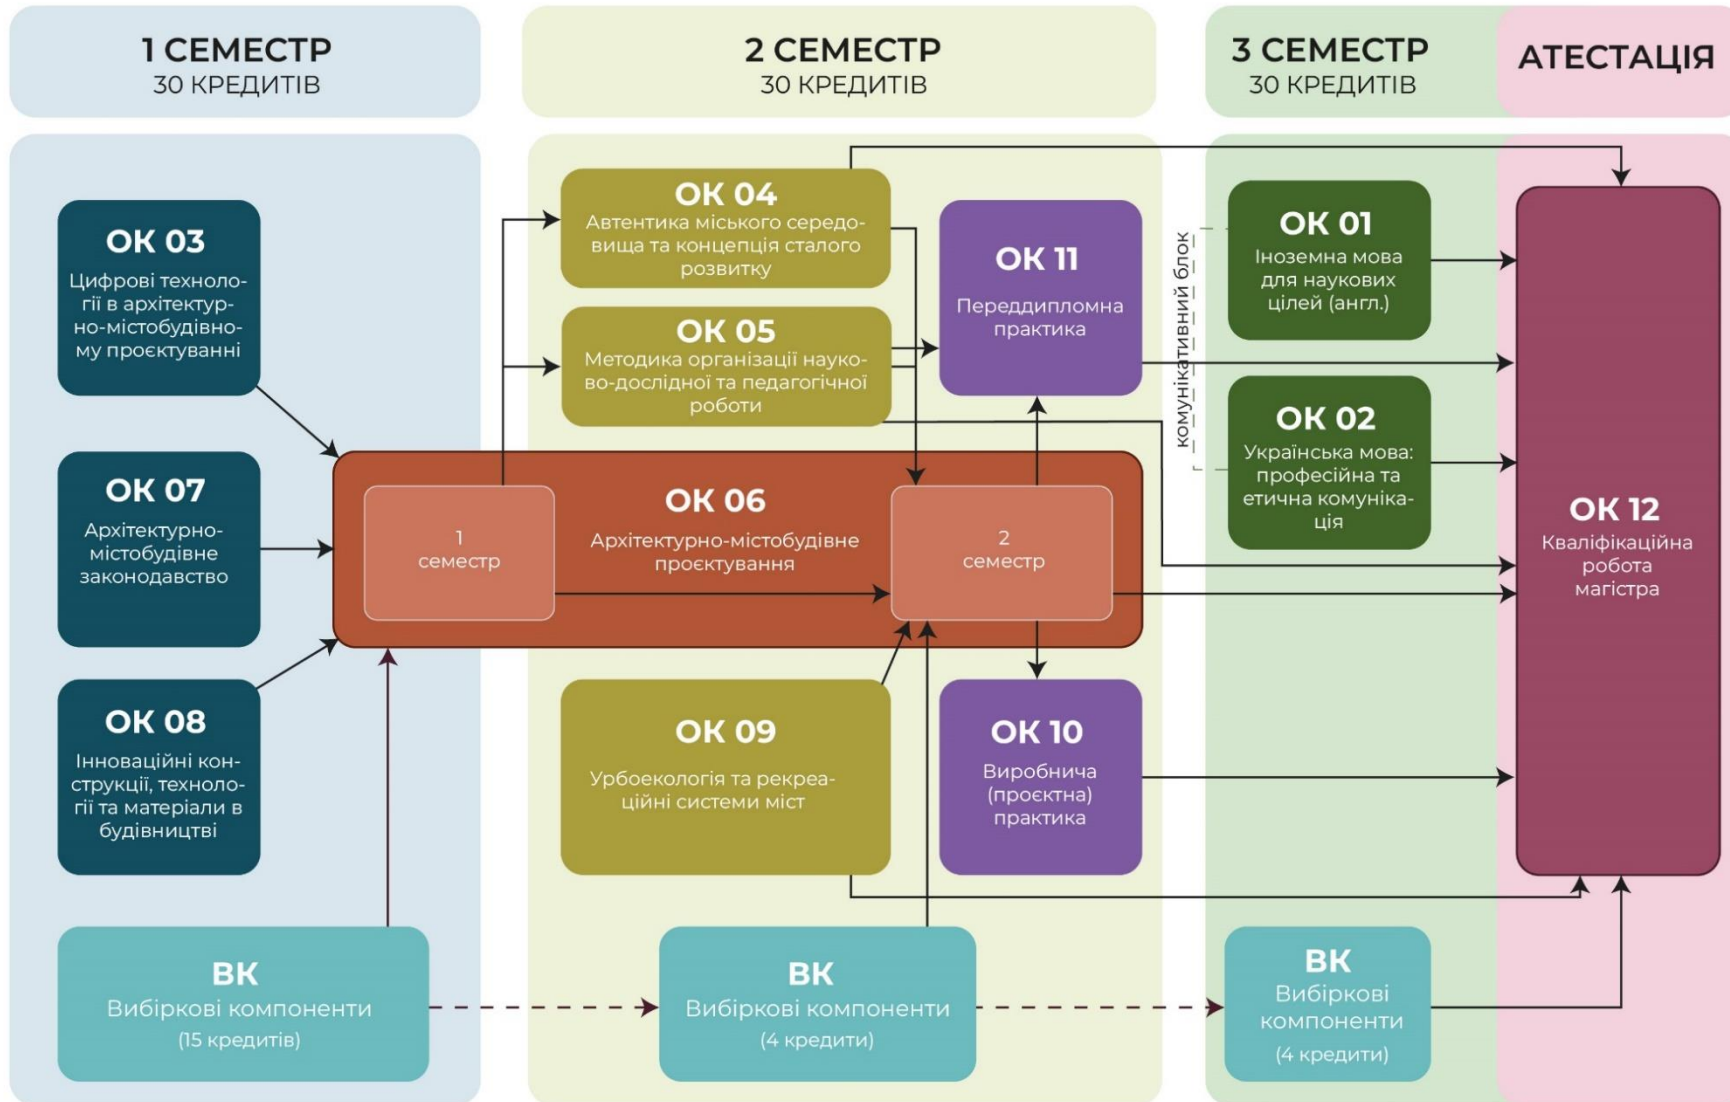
1 СЕМЕСТР
30 КРЕДИТІВ

2 СЕМЕСТР
30 КРЕДИТІВ

3 СЕМЕСТР
30 КРЕДИТІВ

АТЕСТАЦІЯ

ОК 03
Цифрові технології в архітектурно-містобудівному проєктуванні

ОК 07
Архітектурно-містобудівне законодавство

ОК 08
Інноваційні конструкції, технології та матеріали в будівництві

ОК 04
Автентика міського середовища та концепція сталого розвитку

ОК 05
Методика організації науково-дослідної та педагогічної роботи

ОК 11
Переддипломна практика

ОК 06
Архітектурно-містобудівне проєктування

1 семестр

2 семестр

ОК 09
Урбоекологія та рекреаційні системи міст

ОК 10
Виробнича (проєктна) практика

комунікативний блок

ОК 01
Іноземна мова для наукових цілей (англ.)

ОК 02
Українська мова: професійна та етична комунікація

ОК 12
Кваліфікаційна робота магістра

ВК
Вибіркові компоненти
(15 кредитів)

ВК
Вибіркові компоненти
(4 кредити)

ВК
Вибіркові компоненти
(4 кредити)